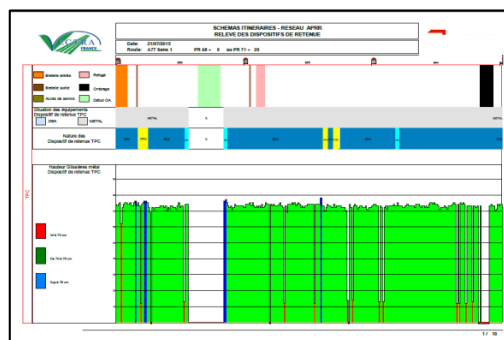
VIGIERA FRANCE

SCHEMAS ITINERAIRES - RESEAU APRR
RELEVE DES DISPOSITIFS DE RETENUE

Date : 21/07/2015
Route : A77 Sens 1 PR 68 + 0 au PR 71 + 20

Bretelle entrée
Refuge
Bretelle sortie
Ouvrage
Accès de service
Début OA

Situation des équipements Dispositif de retenue TPC
Glissière
METAL

METAL
0
METAL

Nature des Dispositif de retenue TPC

Hauteur Glissières métal Dispositif de retenue TPC

TPC

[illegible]
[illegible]
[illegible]

1 / 16